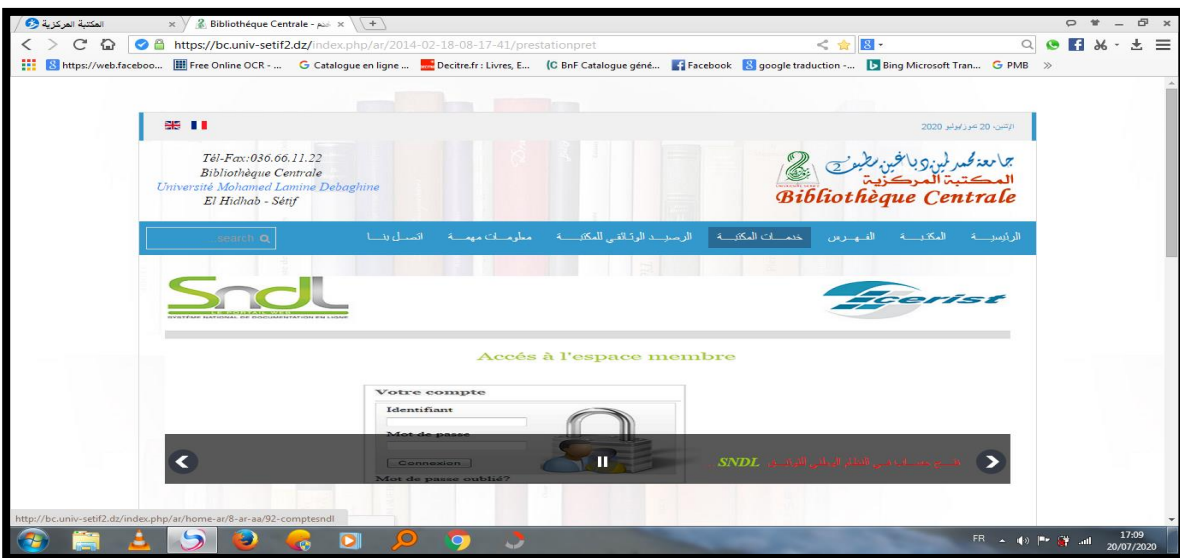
المكتبة المركزية
Bibliothèque Centrale - خدم
https://bc.univ-setif2.dz/index.php/ar/2014-02-18-08-17-41/prestationpret
https://web.faceboo... Free Online OCR - ... Catalogue en ligne ... Decitre.fr : Livres, E... BnF Catalogue géné... Facebook google traduction -... Bing Microsoft Tran... PMB

الإثنين، 20 جويلية 2020

Tél-Fax:036.66.11.22
Bibliothèque Centrale
Université Mohamed Lamine Debaghine
El Hidhab - Sétif

جامعة محمد لمين دباغين سطيف
المكتبة المركزية
Bibliothèque Centrale

الرئيسية المكتبة الفهرس خدمات المكتبة الرصيد الوثائقي للمكتبة معلومات مهمة اتصل بنا search

SNDL
SYSTEME NATIONAL DE DOCUMENTATION EN LIGNE

cerist

Accés à l'espace membre

Votre compte
Identifiant
Mot de passe
Connexion
Mot de passe oublié?

SNDL فتح حسابات في النظام الوطني للتوثيق

http://bc.univ-setif2.dz/index.php/ar/home-ar/8-ar-aa/92-comptesndl

FR 17:09 20/07/2020